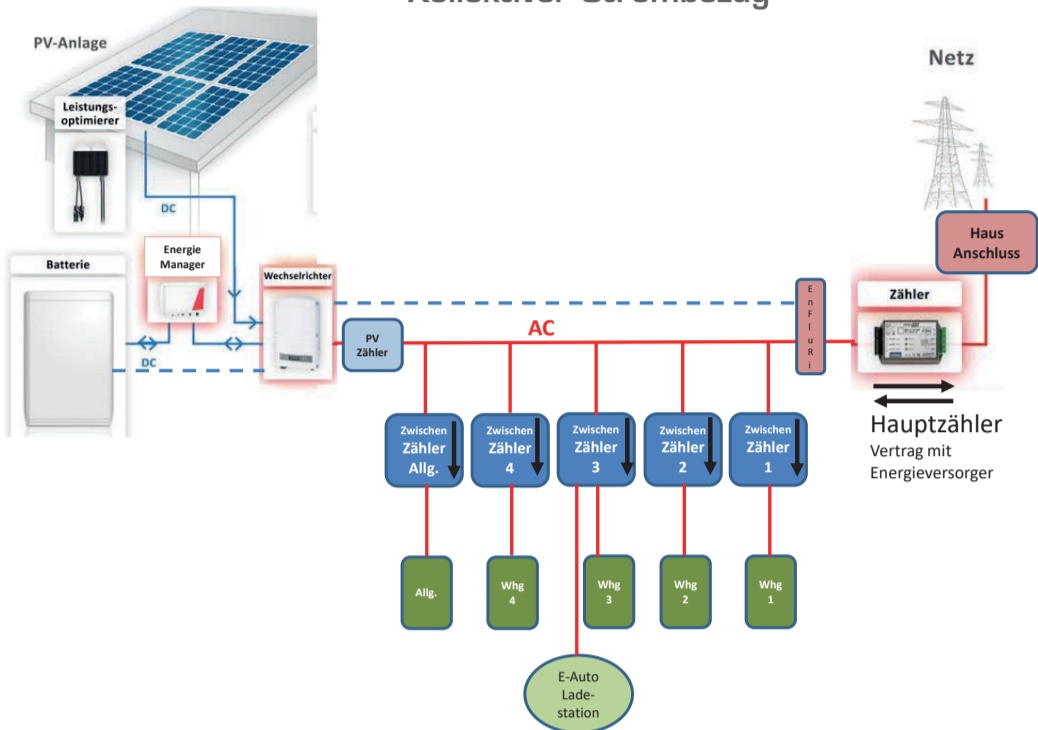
Kollektiver Strombezug

PV-Anlage

Netz

Leistungs-optimierer

DC

Haus Anschluss

Batterie

Energie Manager

Wechselrichter

E n F l u R i

Zähler

DC

PV Zähler

AC

Hauptzähler
Vertrag mit Energieversorger

Zwischen Zähler Allg.

Zwischen Zähler 4

Zwischen Zähler 3

Zwischen Zähler 2

Zwischen Zähler 1

Allg.

Whg 4

Whg 3

Whg 2

Whg 1

E-Auto Lade-station